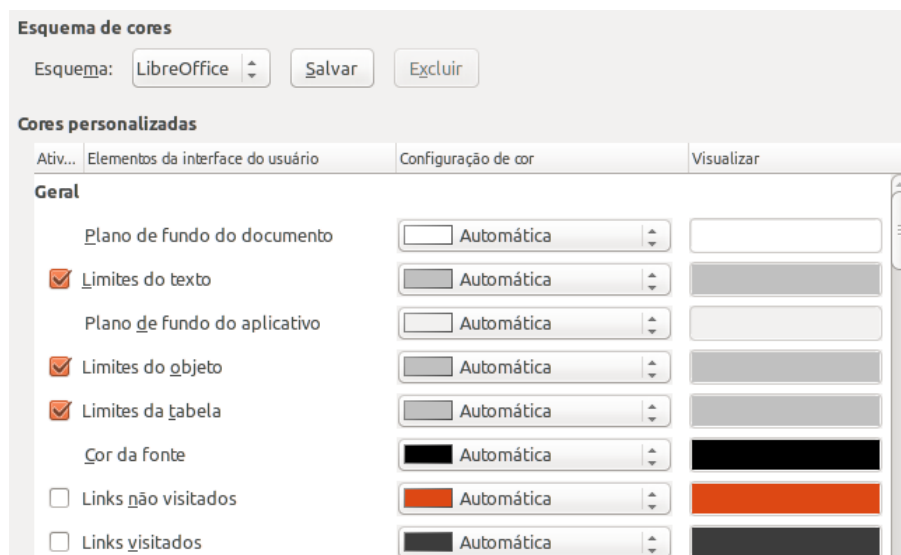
Esquema de cores

Esquema: LibreOffice Salvar Excluir

Cores personalizadas

| Ativ... | Elementos da interface do usuário | Configuração de cor | Visualizar |
|---|---|---|---|
| | **Geral** | | |
| | Plano de fundo do documento | Automática | |
| ☑ | Limites do texto | Automática | |
| | Plano de fundo do aplicativo | Automática | |
| ☑ | Limites do objeto | Automática | |
| ☑ | Limites da tabela | Automática | |
| | Cor da fonte | Automática | |
| ☐ | Links não visitados | Automática | |
| ☐ | Links visitados | Automática | |